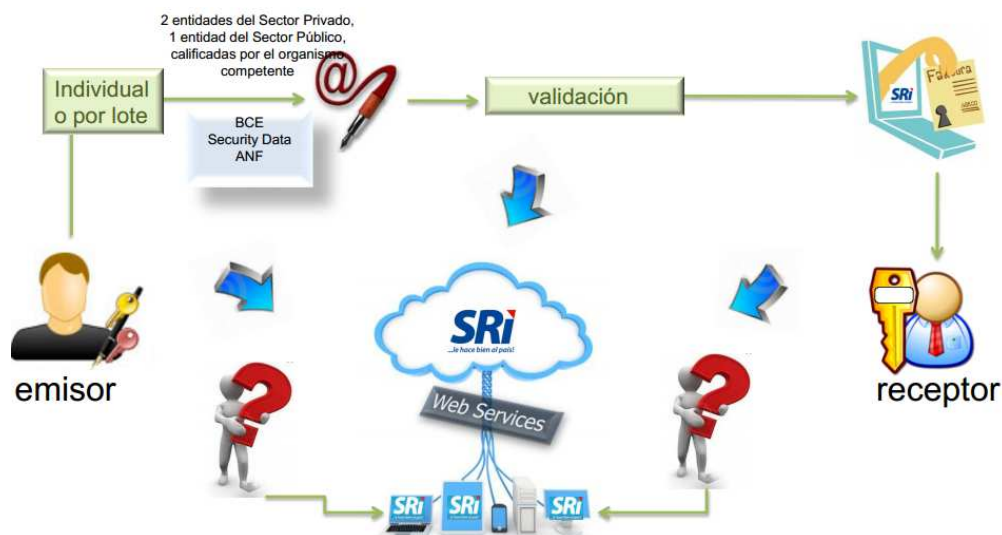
2 entidades del Sector Privado, 1 entidad del Sector Público, calificadas por el organismo competente

Individual o por lote

BCE
Security Data
ANF

validación

SRi

Factura

emisor

SRi
...le hace bien al país!

Web Services

SRi

SRi

SRi

receptor